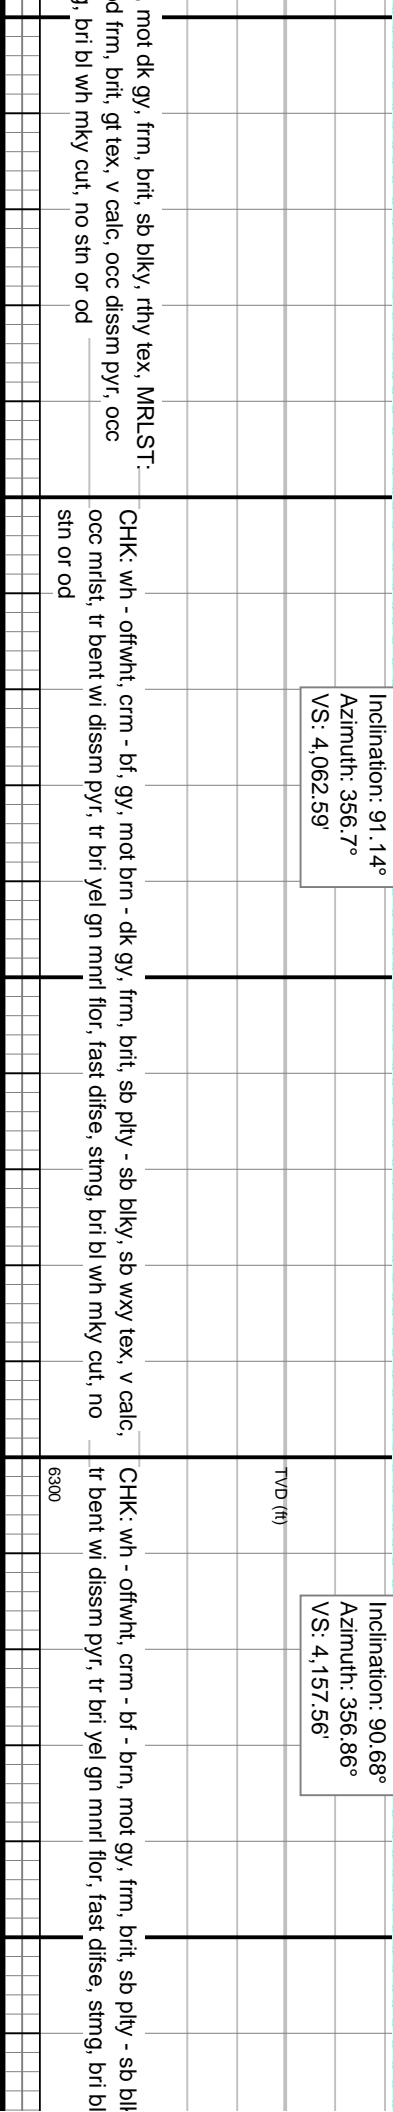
, mot dk gy, frm, brit, sb blky, rthy tex, MRLST:
d frm, brit, gt tex, v calc, occ dissm pyr, occ
g, bri bl wh mky cut, no stn or od

CHK: wh - offwht, crm - bf, gy, mot brn - dk gy, frm, brit, sb plty - sb blky, sb wxy tex, v calc, occ mrlst, tr bent wi dissm pyr, tr bri yel gn mnrl flor, fast difse, stmg, bri bl wh mky cut, no stn or od

Inclination: 91.14°
Azimuth: 356.7°
VS: 4,062.59'

TVD (ft)

6300

CHK: wh - offwht, crm - bf - brn, mot gy, frm, brit, sb plty - sb bl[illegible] tr bent wi dissm pyr, tr bri yel gn mnrl flor, fast difse, stmg, bri bl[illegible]

Inclination: 90.68°
Azimuth: 356.86°
VS: 4,157.56'